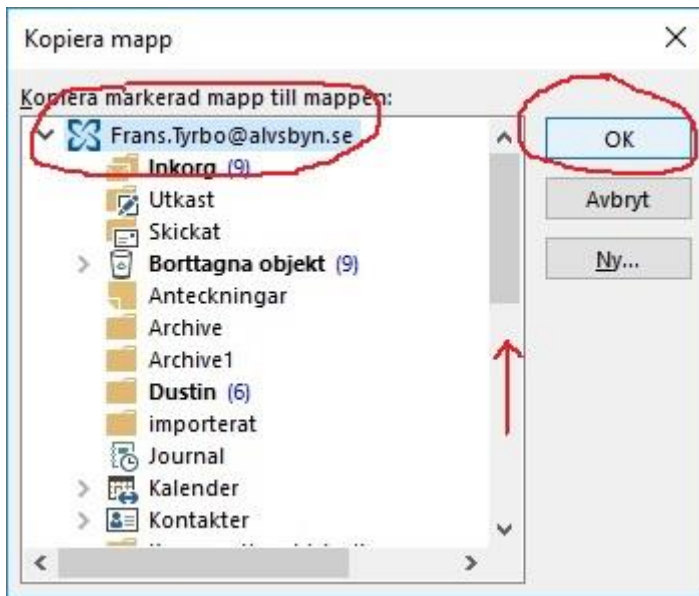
Kopiera mapp

×

Kopiera markerad mapp till mappen:

Frans.Tyrbo@alvsbyn.se
Inkorg (9)
Utkast
Skickat
Borttagna objekt (9)
Anteckningar
Archive
Archive1
Dustin (6)
importerat
Journal
Kalender
Kontakter
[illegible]

OK

Avbryt

Ny...